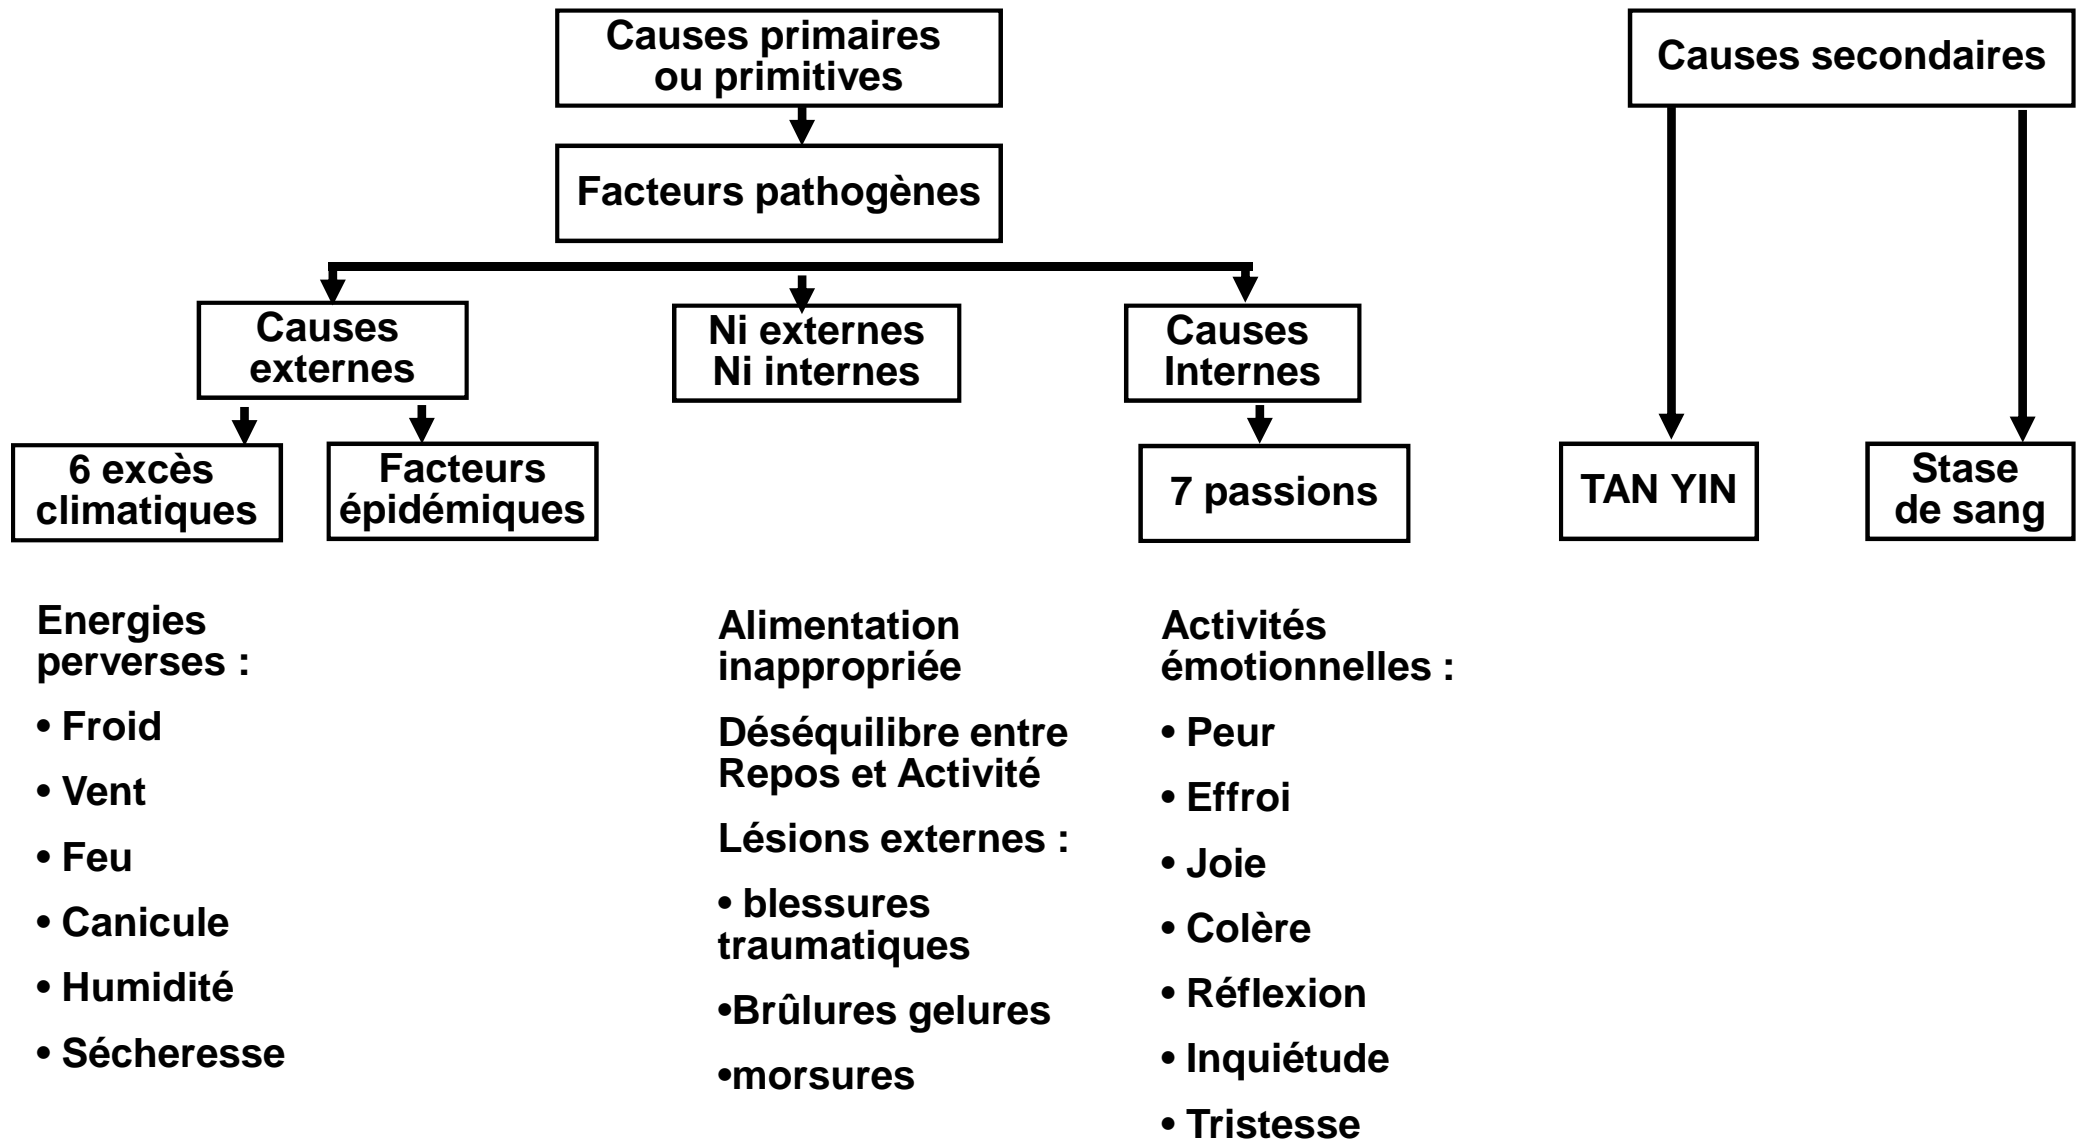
Causes primaires ou primitives

Facteurs pathogènes

Causes externes

Ni externes Ni internes

Causes Internes

6 excès climatiques

Facteurs épidémiques

7 passions

Causes secondaires

TAN YIN

Stase de sang

Energies perverses :

• Froid

• Vent

• Feu

• Canicule

• Humidité

• Sécheresse

Alimentation inappropriée

Déséquilibre entre Repos et Activité

Lésions externes :

• blessures traumatiques

•Brûlures gelures

•morsures

Activités émotionnelles :

• Peur

• Effroi

• Joie

• Colère

• Réflexion

• Inquiétude

• Tristesse